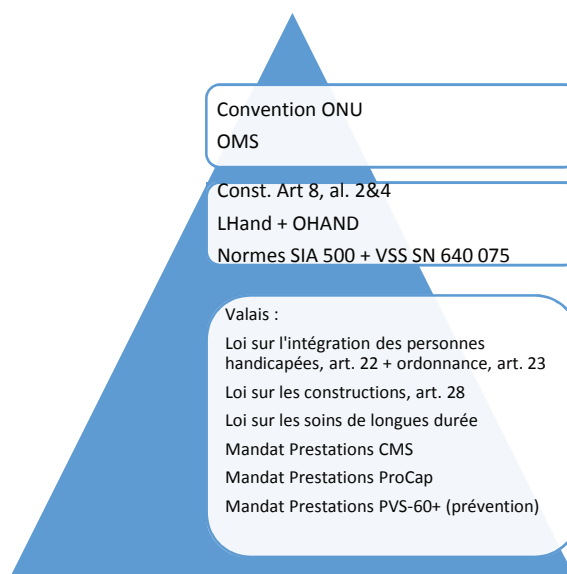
Convention ONU
OMS

Const. Art 8, al. 2&4
LHand + OHAND
Normes SIA 500 + VSS SN 640 075

Valais :
Loi sur l'intégration des personnes handicapées, art. 22 + ordonnance, art. 23
Loi sur les constructions, art. 28
Loi sur les soins de longues durée
Mandat Prestations CMS
Mandat Prestations ProCap
Mandat Prestations PVS-60+ (prévention)